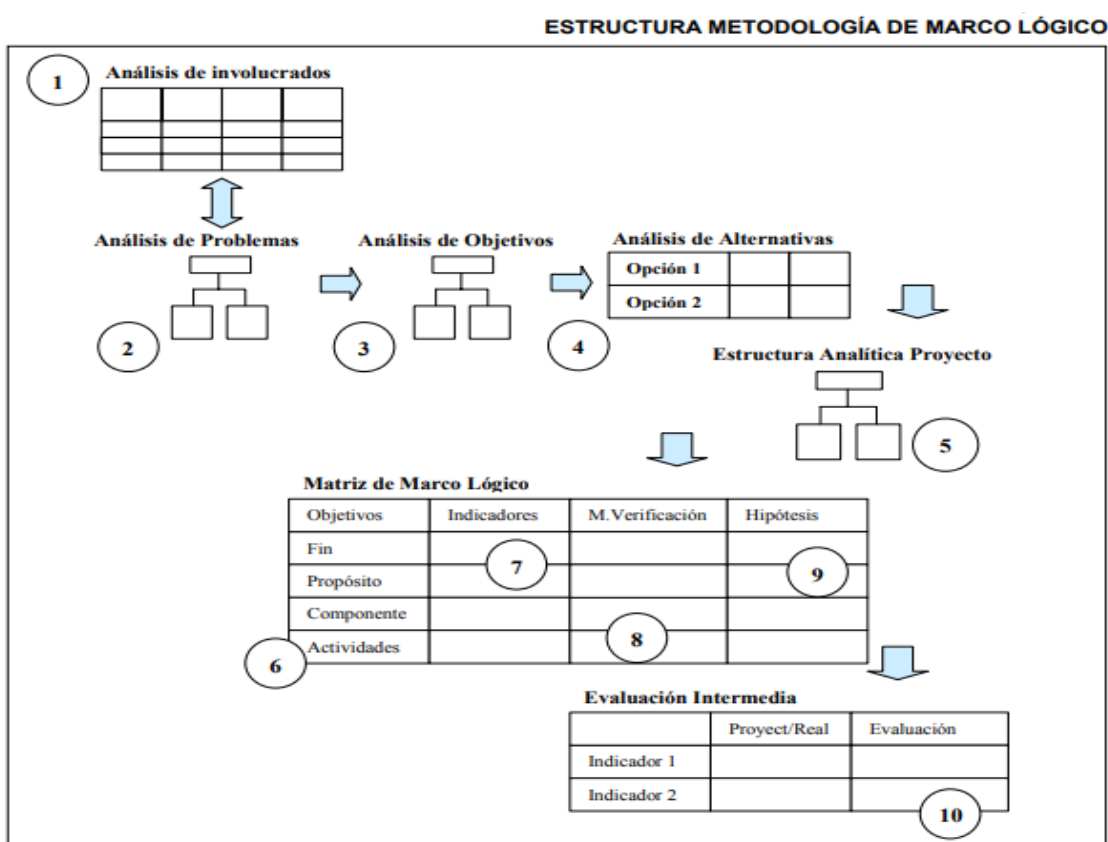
ESTRUCTURA METODOLOGÍA DE MARCO LÓGICO

1

Análisis de involucrados

| | | | |
|---|---|---|---|
| | | | |
| | | | |
| | | | |

Análisis de Problemas

2

Análisis de Objetivos

3

Análisis de Alternativas

| Opción 1 | | |
|---|---|---|
| Opción 2 | | |

4

Estructura Analítica Proyecto

5

Matriz de Marco Lógico

| Objetivos | Indicadores | M.Verificación | Hipótesis |
|---|---|---|---|
| Fin | | | |
| Propósito | 7 | | 9 |
| Componente | | | |
| Actividades | | 8 | |

6

Evaluación Intermedia

| | Proyect/Real | Evaluación |
|---|---|---|
| Indicador 1 | | |
| Indicador 2 | | |

10